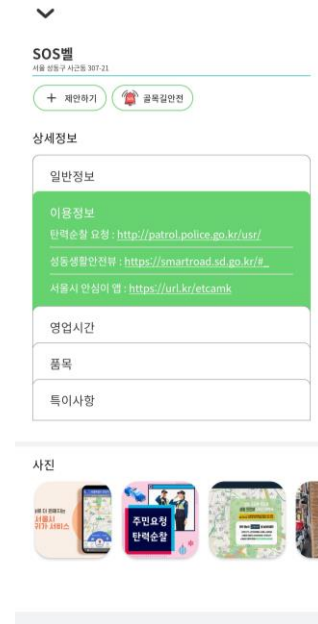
SOS벨
서울 성동구 사근동 307-21

+ 제안하기
골목길안전

상세정보

일반정보

이용정보
탄력순찰 요청 : http://patrol.police.go.kr/usr/
성동생활안전뷰 : https://smartroad.sd.go.kr/#_
서울시 안심이 앱 : https://url.kr/etcamk

영업시간

품목

특이사항

사진

서울시
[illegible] 서비스

주민요청
탄력순찰